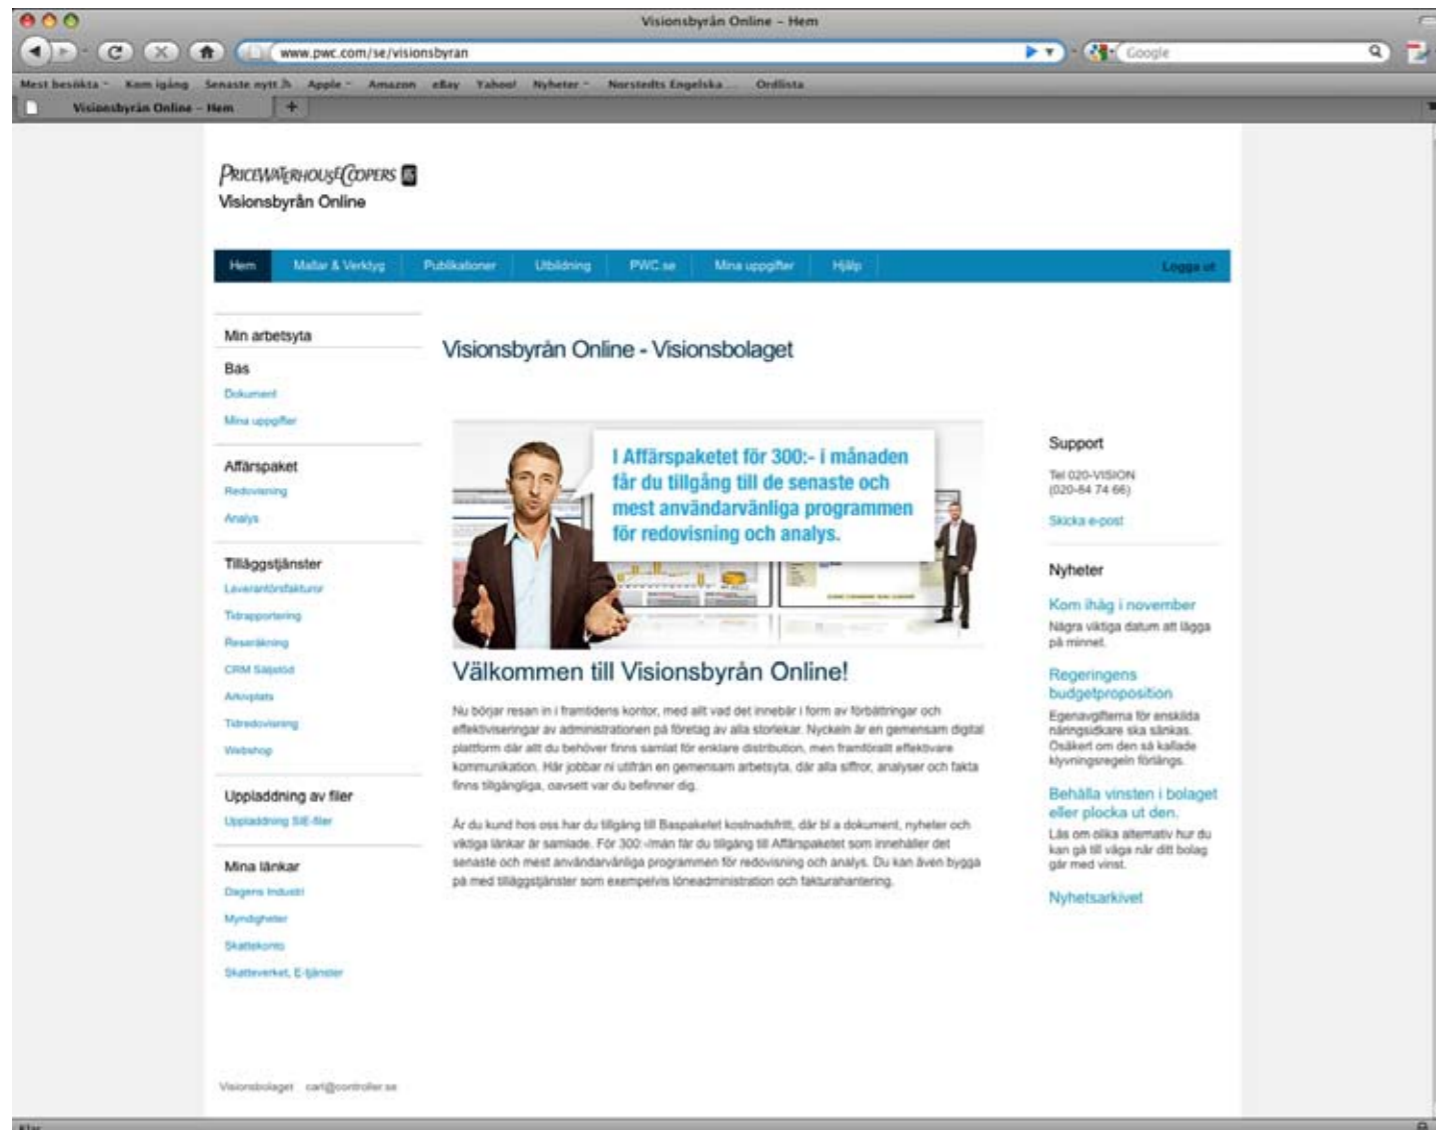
Visionsbyrån Online – Hem

www.pwc.com/se/visionsbyran

Google

Mest besökta Kom igång Senaste nytt Apple Amazon eBay Yahoo! Nyheter Norstedts Engelska... Ordlista

Visionsbyrån Online – Hem

PRICEWATERHOUSECOOPERS
Visionsbyrån Online

Hem Mallar & Verktyg Publikationer Utbildning PWC.se Mina uppgifter Hjälp Logga ut

Min arbetsyta

Bas
Dokument
Mina uppgifter

Affärspaket
Redovisning
Analys

Tilläggstjänster
Leverantörsfakturor
Tidrapportering
Reseräkning
CRM Säljstöd
Arkivplats
Tidredovisning
Webshop

Uppladdning av filer
Uppladdning SIE-filer

Mina länkar
Dagens Industri
Myndigheter
Skattekonto
Skatteverket, E-tjänster

Visionsbyrån Online - Visionsbolaget

I Affärspaketet för 300:- i månaden får du tillgång till de senaste och mest användarvänliga programmen för redovisning och analys.

Välkommen till Visionsbyrån Online!

Nu börjar resan in i framtidens kontor, med allt vad det innebär i form av förbättringar och effektiviseringar av administrationen på företag av alla storlekar. Nyckeln är en gemensam digital plattform där allt du behöver finns samlat för enklare distribution, men framförallt effektivare kommunikation. Här jobbar ni utifrån en gemensam arbetsyta, där alla siffror, analyser och fakta finns tillgängliga, oavsett var du befinner dig.

Är du kund hos oss har du tillgång till Baspaketet kostnadsfritt, där bl a dokument, nyheter och viktiga länkar är samlade. För 300:-/mån får du tillgång till Affärspaketet som innehåller det senaste och mest användarvänliga programmen för redovisning och analys. Du kan även bygga på med tilläggstjänster som exempelvis löneadministration och fakturahantering.

Support
Tel 020-VISION
(020-84 74 66)
Skicka e-post

Nyheter
Kom ihåg i november
Några viktiga datum att lägga på minnet.

Regeringens budgetproposition
Egenavgifterna för enskilda näringsidkare ska sänkas. Osäkert om den så kallade klyvningsregeln förlängs.

Behålla vinsten i bolaget eller plocka ut den.
Läs om olika alternativ hur du kan gå till väga när ditt bolag går med vinst.

Nyhetsarkivet

Visionsbolaget carl@controller.se

Klar